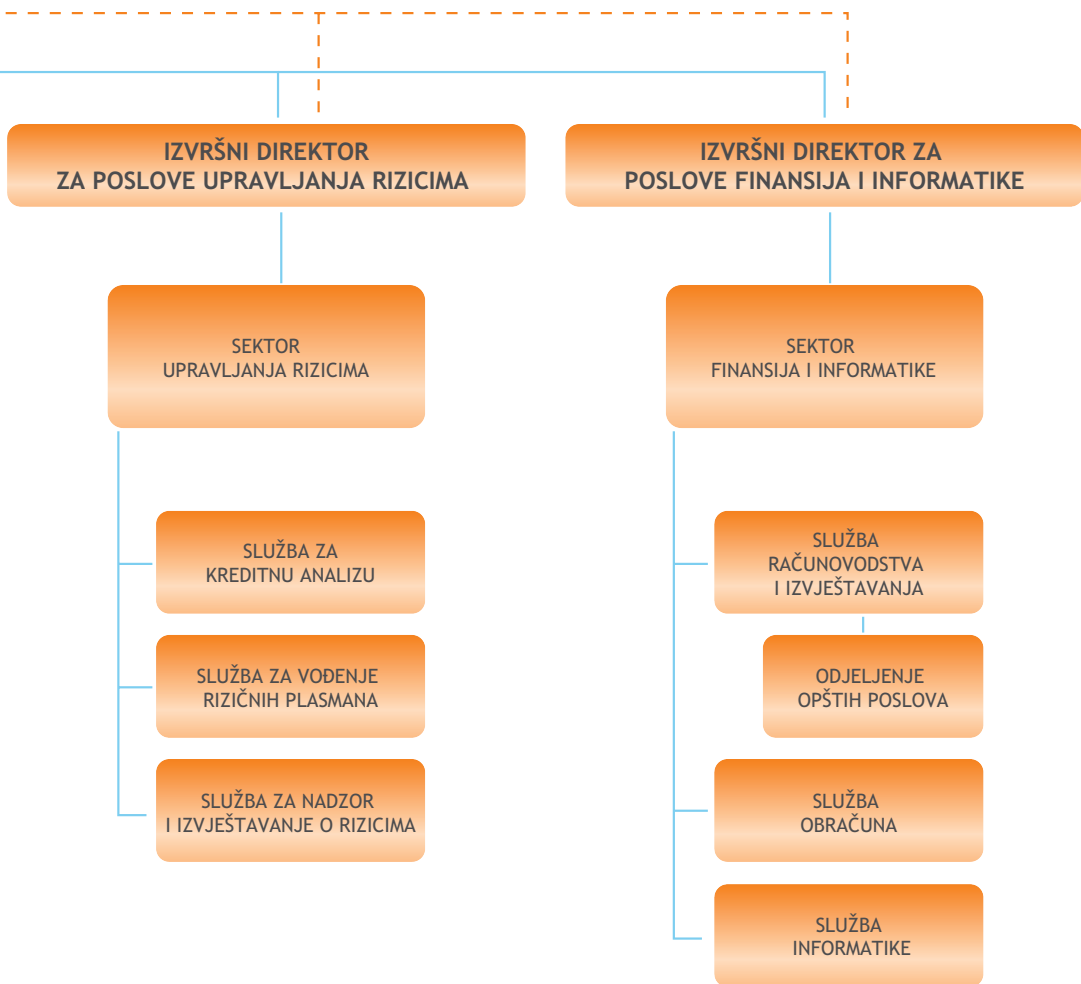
IZVRŠNI DIREKTOR ZA POSLOVE UPRAVLJANJA RIZICIMA

IZVRŠNI DIREKTOR ZA POSLOVE FINANSIJA I INFORMATIKE

SEKTOR UPRAVLJANJA RIZICIMA

SLUŽBA ZA KREDITNU ANALIZU

SLUŽBA ZA VOĐENJE RIZIČNIH PLASMANA

SLUŽBA ZA NADZOR I IZVJEŠTAVANJE O RIZICIMA

SEKTOR FINANSIJA I INFORMATIKE

SLUŽBA RAČUNOVODSTVA I IZVJEŠTAVANJA

ODJELJENJE OPŠTIH POSLOVA

SLUŽBA OBRAČUNA

SLUŽBA INFORMATIKE